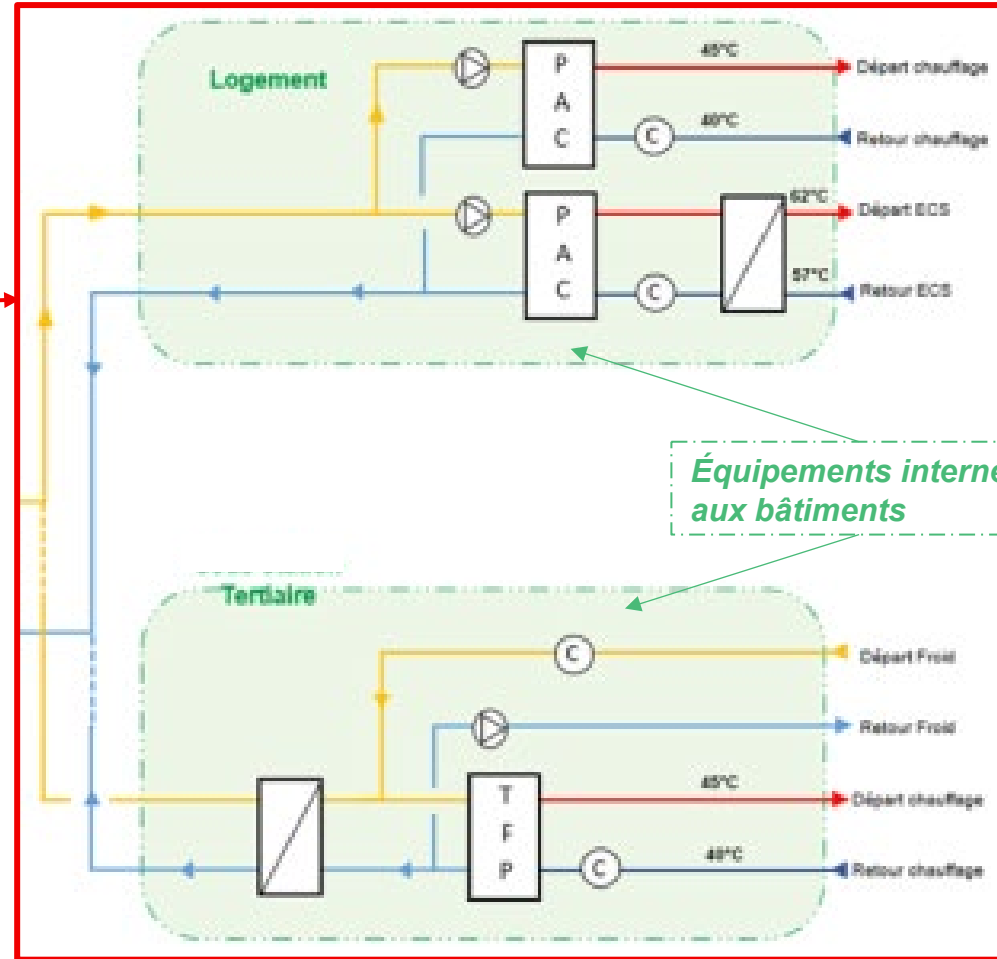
Logement

P A C

45°C

Départ chauffage

C

40°C

Retour chauffage

P A C

62°C

Départ ECS

C

57°C

Retour ECS

Équipements interne
aux bâtiments

Tertiaire

C

Départ Froid

Retour Froid

T F P

45°C

Départ chauffage

C

40°C

Retour chauffage